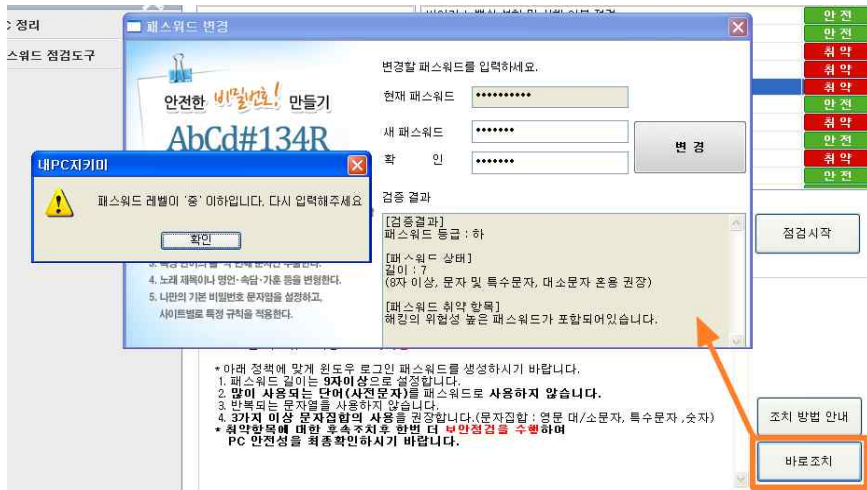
C 정리
스워드 점검도구

패스워드 변경

안전한 비밀번호! 만들기
AbCd#134R

변경할 패스워드를 입력하세요.
현재 패스워드 ●●●●●●●●●●●
새 패스워드 ●●●●●●●
확 인 ●●●●●●●
변 경

검증 결과
[검증결과]
패스워드 등급 : 하

[패스워드 상태]
길이 : 7
(8자 이상, 문자 및 특수문자, 대소문자 혼용 권장)

[패스워드 취약 항목]
해킹의 위험성 높은 패스워드가 포함되어있습니다.

내PC지키미
패스워드 레벨이 '중' 이하입니다. 다시 입력해주세요
확인

4. 노래 제목이나 명언·속담·가훈 등을 변형한다.
5. 나만의 기본 비밀번호 문자열을 설정하고, 사이트별로 특정 규칙을 적용한다.

안 전
안 전
취 약
취 약
취 약
안 전
취 약
안 전
취 약
안 전

점검시작

* 아래 정책에 맞게 윈도우 로그인 패스워드를 생성하시기 바랍니다.
1. 패스워드 길이는 9자이상으로 설정합니다.
2. 많이 사용되는 단어(사전문자)를 패스워드로 사용하지 않습니다.
3. 반복되는 문자열을 사용하지 않습니다.
4. 3가지 이상 문자집합의 사용을 권장합니다.(문자집합 : 영문 대/소문자, 특수문자 ,숫자)
* 취약항목에 대한 후속조치후 한번 더 보안점검을 수행하여 PC 안전성을 최종확인하시기 바랍니다.

조치 방법 안내
바로조치